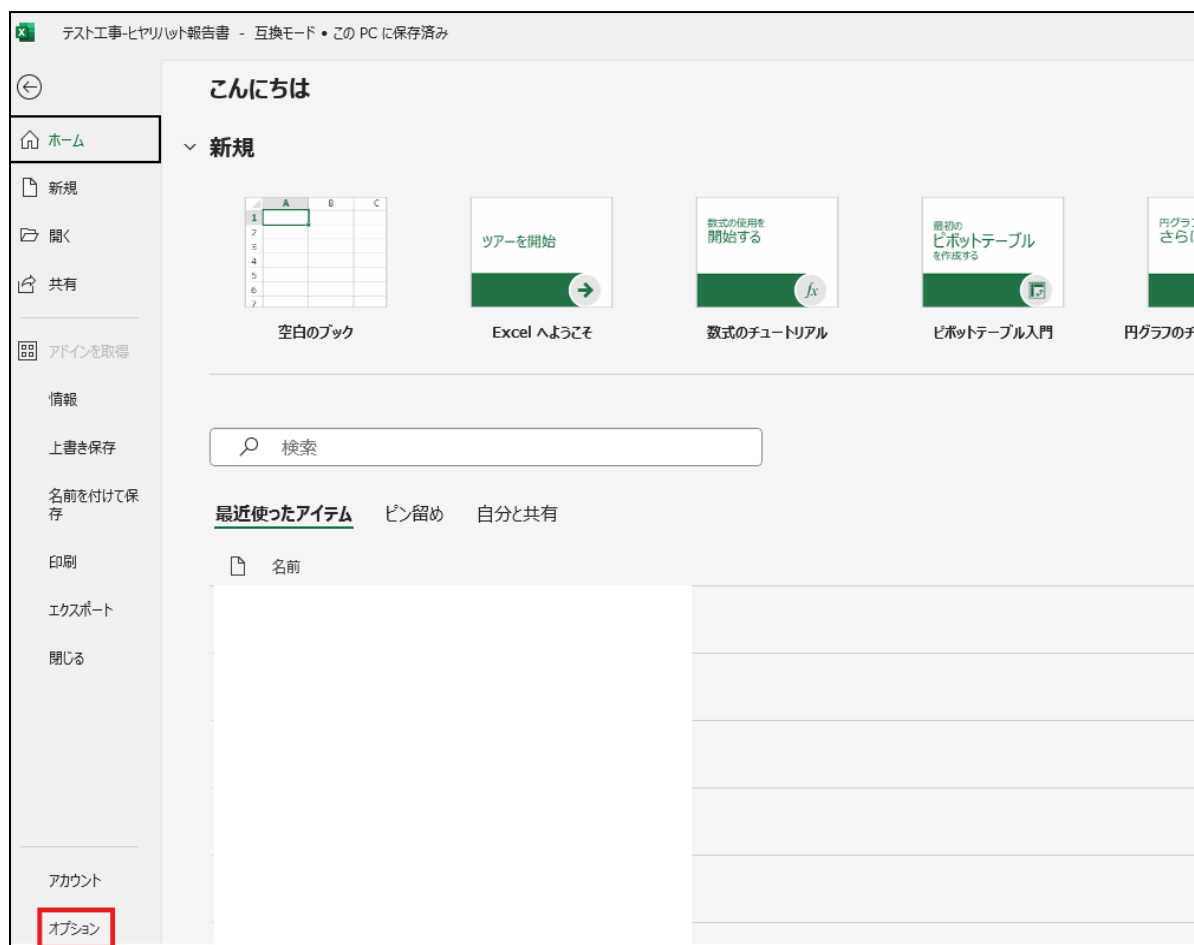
テスト工事-ヒヤリハット報告書 - 互換モード • この PC に保存済み

ホーム
新規
開く
共有
アドインを取得
情報
上書き保存
名前を付けて保存
印刷
エクスポート
閉じる
アカウント
オプション

こんにちは

新規

| | A | B | C |
|---|---|---|---|
| 1 | | | |
| 2 | | | |
| 3 | | | |
| 4 | | | |
| 5 | | | |
| 6 | | | |
| 7 | | | |

空白のブック

ツアーを開始
Excel へようこそ

数式の使用を
開始する
$fx$
数式のチュートリアル

最初の
ピボットテーブル
を作成する
ピボットテーブル入門

円グラフ
さらに
円グラフのチ

検索

最近使ったアイテム　ピン留め　自分と共有

名前